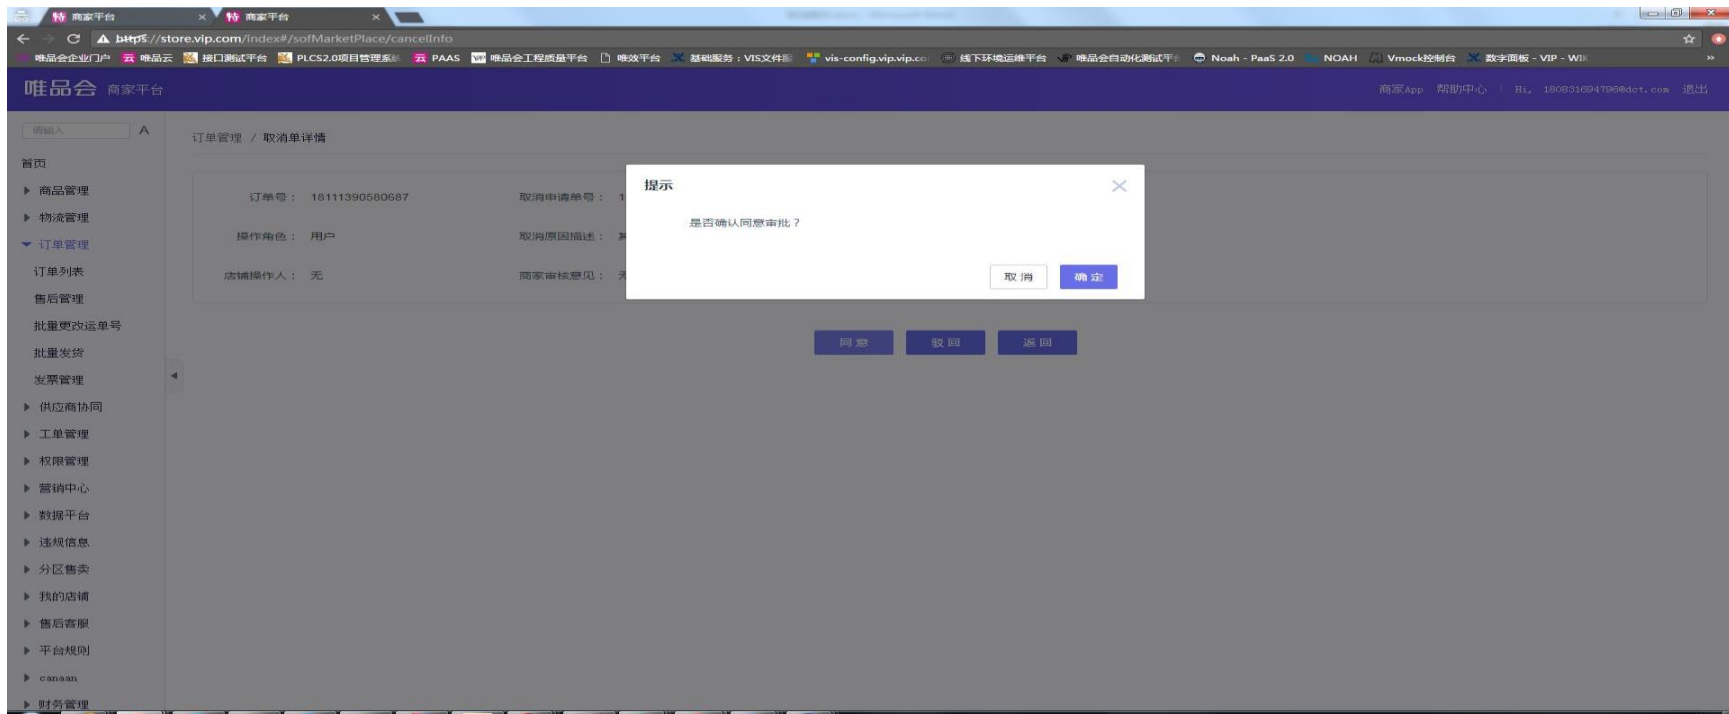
特 商家平台 ×
特 商家平台 ×

https://store.vip.com/index#/sofMarketPlace/cancelInfo

唯品会企业门户 唯品云 接口测试平台 PLCS2.0项目管理系 PAAS 唯品会工程质量平台 唯效平台 基础服务：VIS文件 vis-config.vip.co 线下环境运维平台 唯品会自动化测试平 Noah - PaaS 2.0 NOAH Vmock控制台 数字面板 - VIP - WIK

唯品会 商家平台

商家App 帮助中心 | Hi, 18083169479​6@dct.com 退出

请输入 A

首页
商品管理
物流管理
订单管理
订单列表
售后管理
批量更改运单号
批量发货
发票管理
供应商协同
工单管理
权限管理
营销中心
数据平台
违规信息
分区售卖
我的店铺
售后客服
平台规则
canaan
财务管理

订单管理 / 取消单详情

订单号： 18111390580687
取消申请单号： 1
操作角色： 用户
取消原因描述： 其
店铺操作人： 无
商家审核意见： 无

提示
是否确认同意审批？
取消
确定

同意
驳回
返回